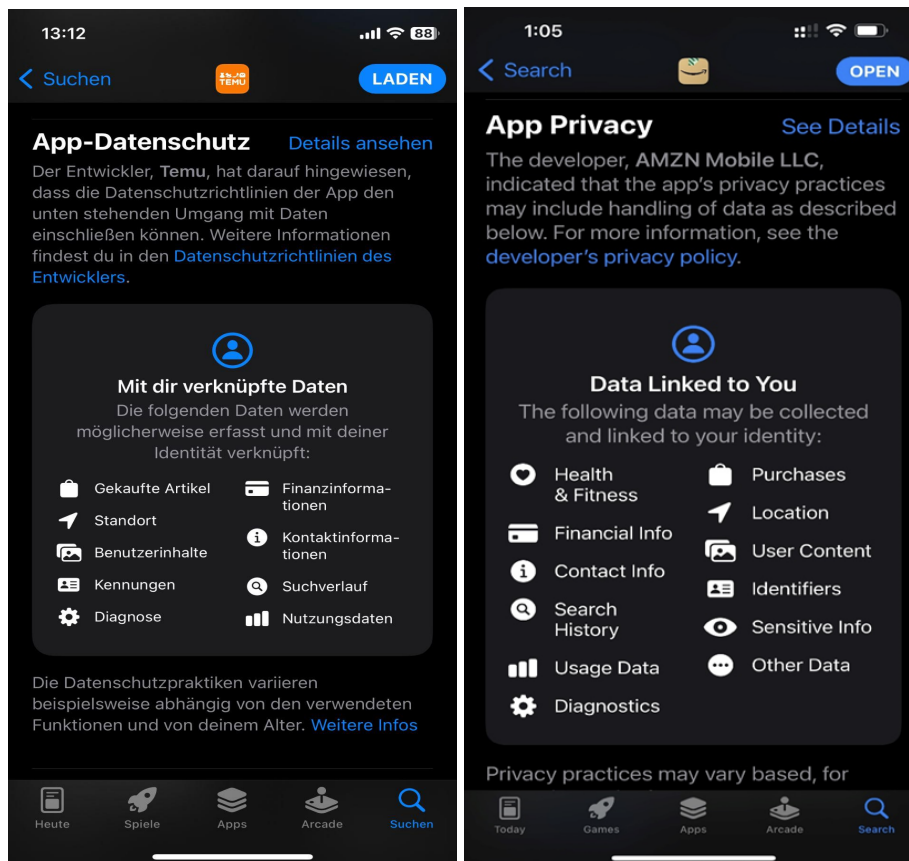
13:12

88

Suchen

TEMU

LADEN

App-Datenschutz

Details ansehen

Der Entwickler, Temu, hat darauf hingewiesen, dass die Datenschutzrichtlinien der App den unten stehenden Umgang mit Daten einschließen können. Weitere Informationen findest du in den Datenschutzrichtlinien des Entwicklers.

Mit dir verknüpfte Daten

Die folgenden Daten werden möglicherweise erfasst und mit deiner Identität verknüpft:

Gekaufte Artikel

Finanzinformationen

Standort

Kontaktinformationen

Benutzerinhalte

Kennungen

Suchverlauf

Diagnose

Nutzungsdaten

Die Datenschutzpraktiken variieren beispielsweise abhängig von den verwendeten Funktionen und von deinem Alter. Weitere Infos

Heute

Spiele

Apps

Arcade

Suchen

1:05

Search

OPEN

App Privacy

See Details

The developer, AMZN Mobile LLC, indicated that the app's privacy practices may include handling of data as described below. For more information, see the developer's privacy policy.

Data Linked to You

The following data may be collected and linked to your identity:

Health & Fitness

Purchases

Location

Financial Info

User Content

Contact Info

Identifiers

Search History

Sensitive Info

Usage Data

Other Data

Diagnostics

Privacy practices may vary based, for

Today

Games

Apps

Arcade

Search